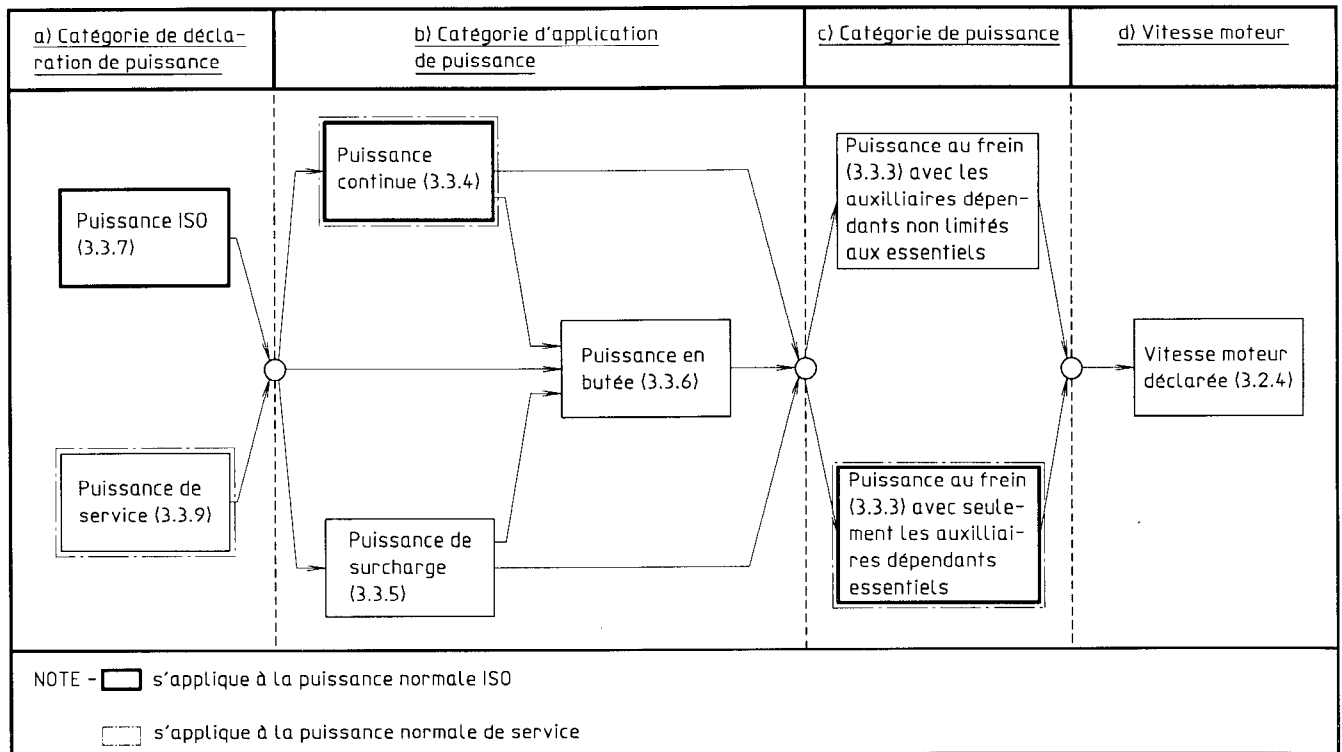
| a) Catégorie de déclaration de puissance | b) Catégorie d'application de puissance | c) Catégorie de puissance | d) Vitesse moteur |
|---|---|---|---|

Puissance ISO (3.3.7)

Puissance de service (3.3.9)

Puissance continue (3.3.4)

Puissance en butée (3.3.6)

Puissance de surcharge (3.3.5)

Puissance au frein (3.3.3) avec les auxilliaires dépendants non limités aux essentiels

Puissance au frein (3.3.3) avec seulement les auxilliaires dépendants essentiels

Vitesse moteur déclarée (3.2.4)

NOTE – s'applique à la puissance normale ISO

s'applique à la puissance normale de service